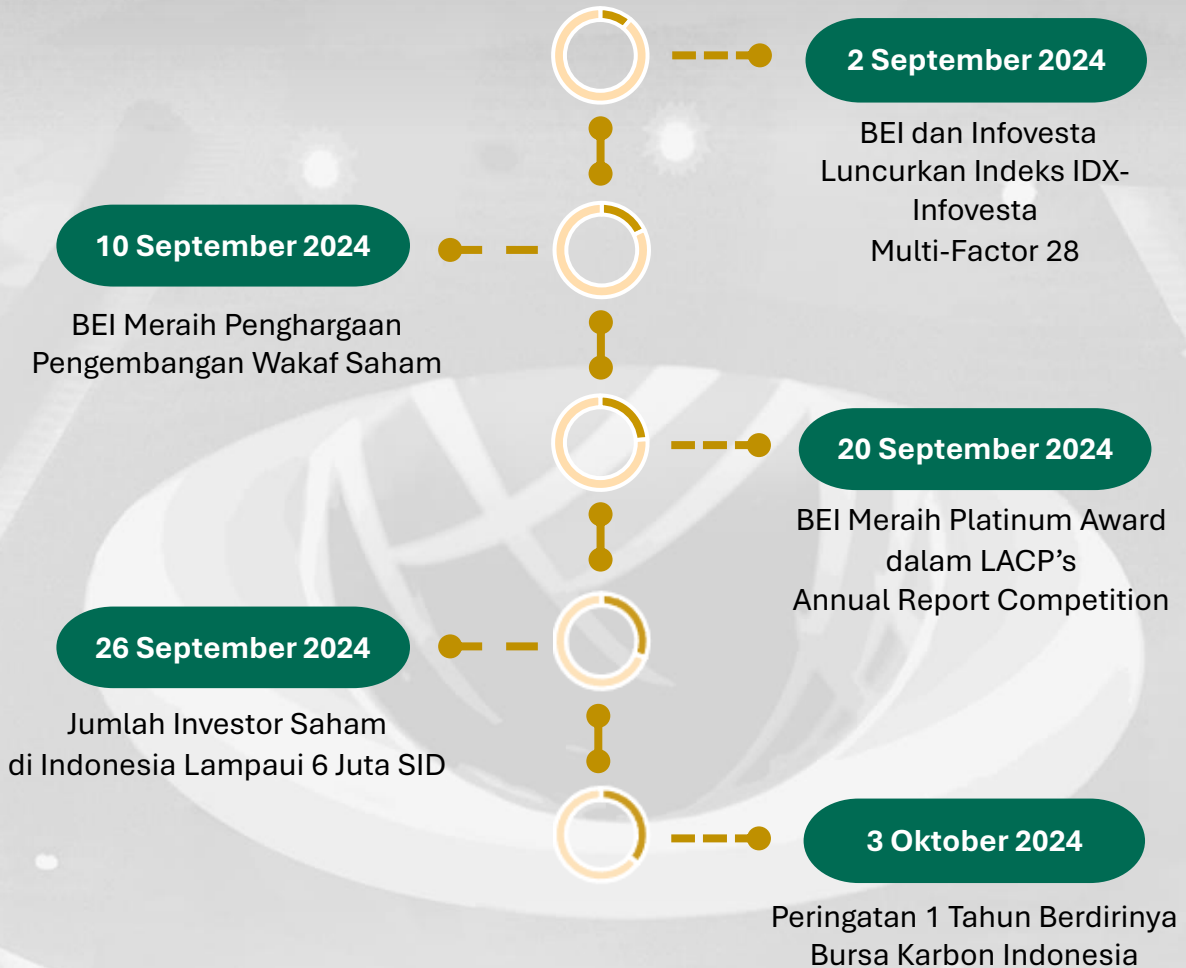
2 September 2024

BEI dan Infovesta Luncurkan Indeks IDX-Infovesta Multi-Factor 28

10 September 2024

BEI Meraih Penghargaan Pengembangan Wakaf Saham

20 September 2024

BEI Meraih Platinum Award dalam LACP’s Annual Report Competition

26 September 2024

Jumlah Investor Saham di Indonesia Lampaui 6 Juta SID

3 Oktober 2024

Peringatan 1 Tahun Berdirinya Bursa Karbon Indonesia